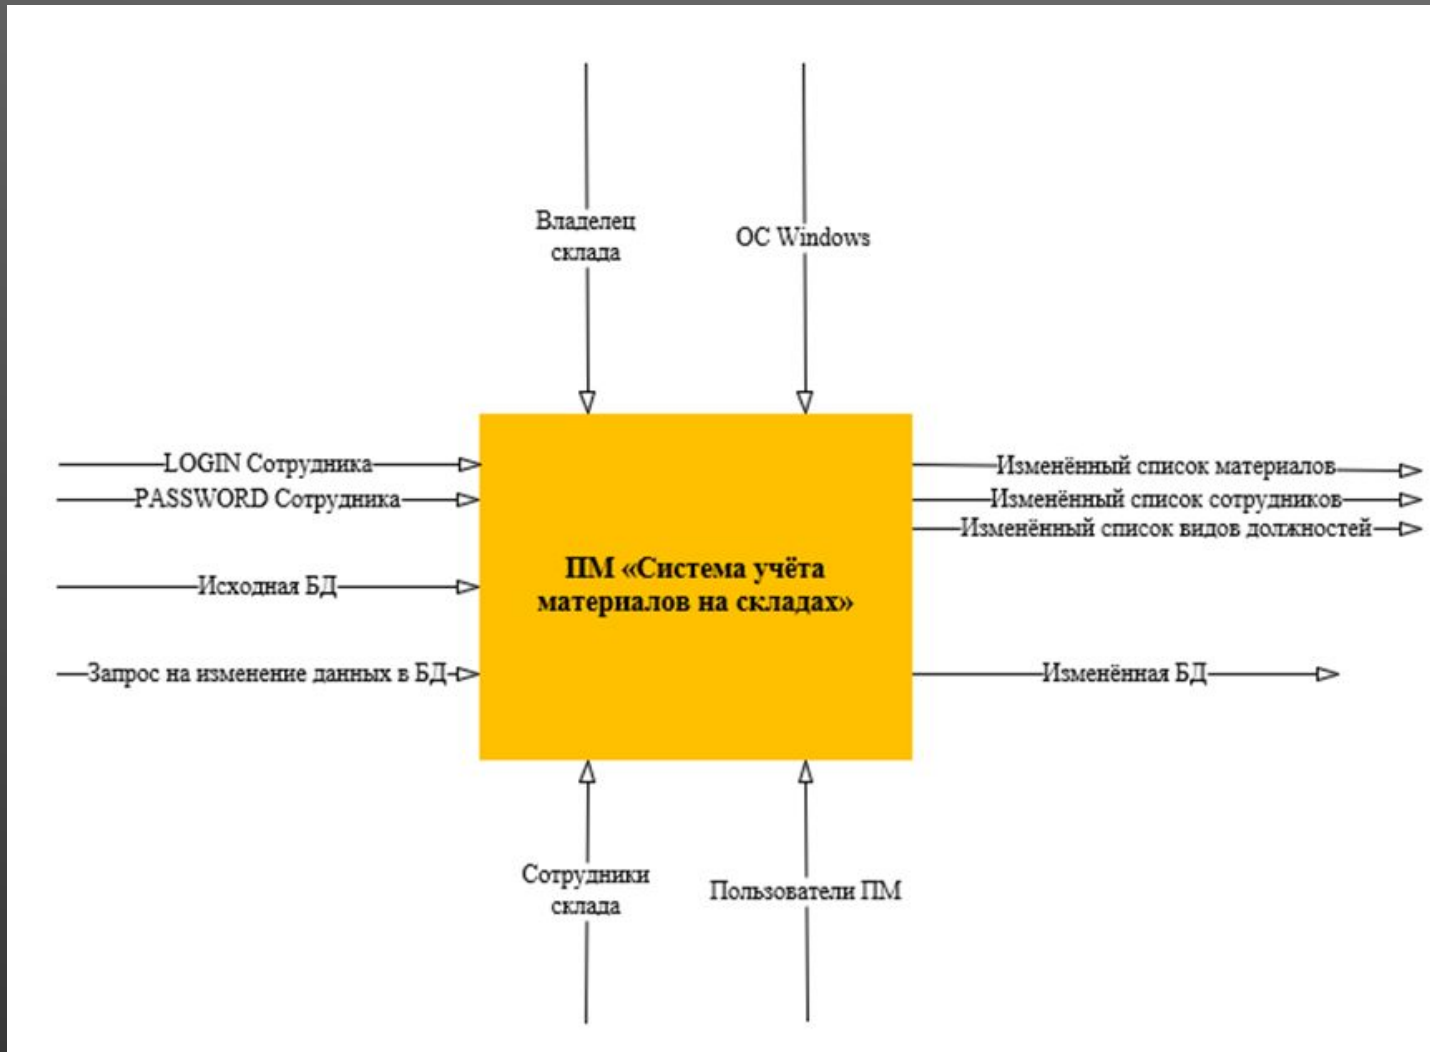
Владелец склада

ОС Windows

LOGIN Сотрудника

PASSWORD Сотрудника

Исходная БД

Запрос на изменение данных в БД

ПМ «Система учёта материалов на складах»

Изменённый список материалов

Изменённый список сотрудников

Изменённый список видов должностей

Изменённая БД

Сотрудники склада

Пользователи ПМ